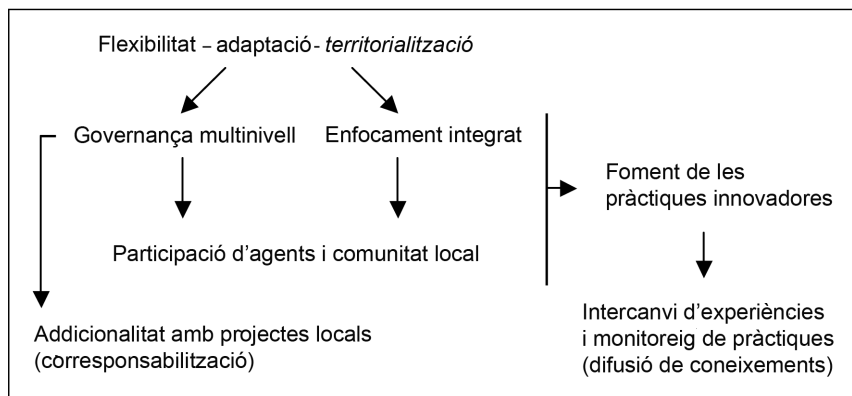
Flexibilitat – adaptació - *territorialització*

Governança multinivell

Enfocament integrat

Foment de les pràctiques innovadores

Participació d'agents i comunitat local

Addicionalitat amb projectes locals (corresponsabilització)

Intercanvi d'experiències i monitoreig de pràctiques (difusió de coneixements)